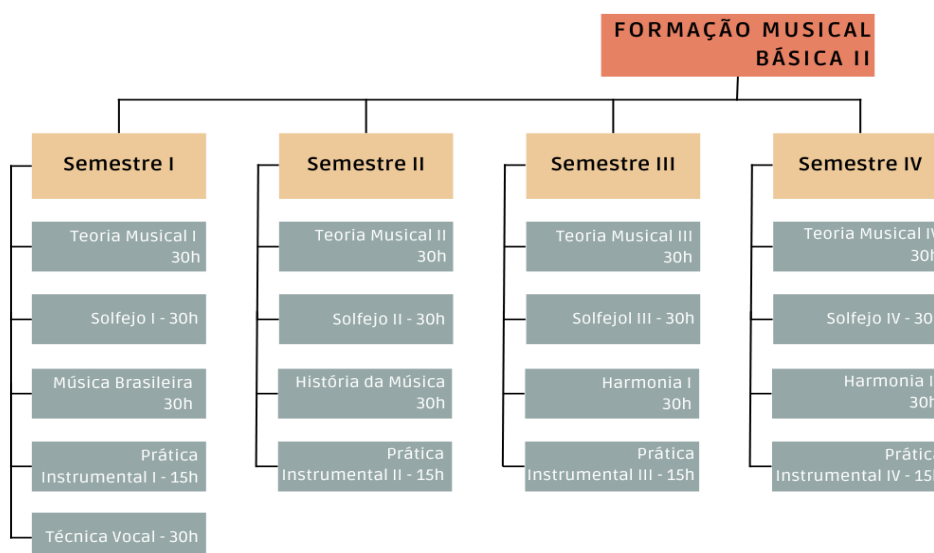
FORMAÇÃO MUSICAL BÁSICA II

Semestre I

Teoria Musical I 30h

Solfejo I - 30h

Música Brasileira 30h

Prática Instrumental I - 15h

Técnica Vocal - 30h

Semestre II

Teoria Musical II 30h

Solfejo II - 30h

História da Música 30h

Prática Instrumental II - 15h

Semestre III

Teoria Musical III 30h

Solfejol III - 30h

Harmonia I 30h

Prática Instrumental III - 15h

Semestre IV

Teoria Musical I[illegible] 30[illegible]

Solfejo IV - 30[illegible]

Harmonia I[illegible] 30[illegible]

Prátic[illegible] Instrumental IV - 15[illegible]